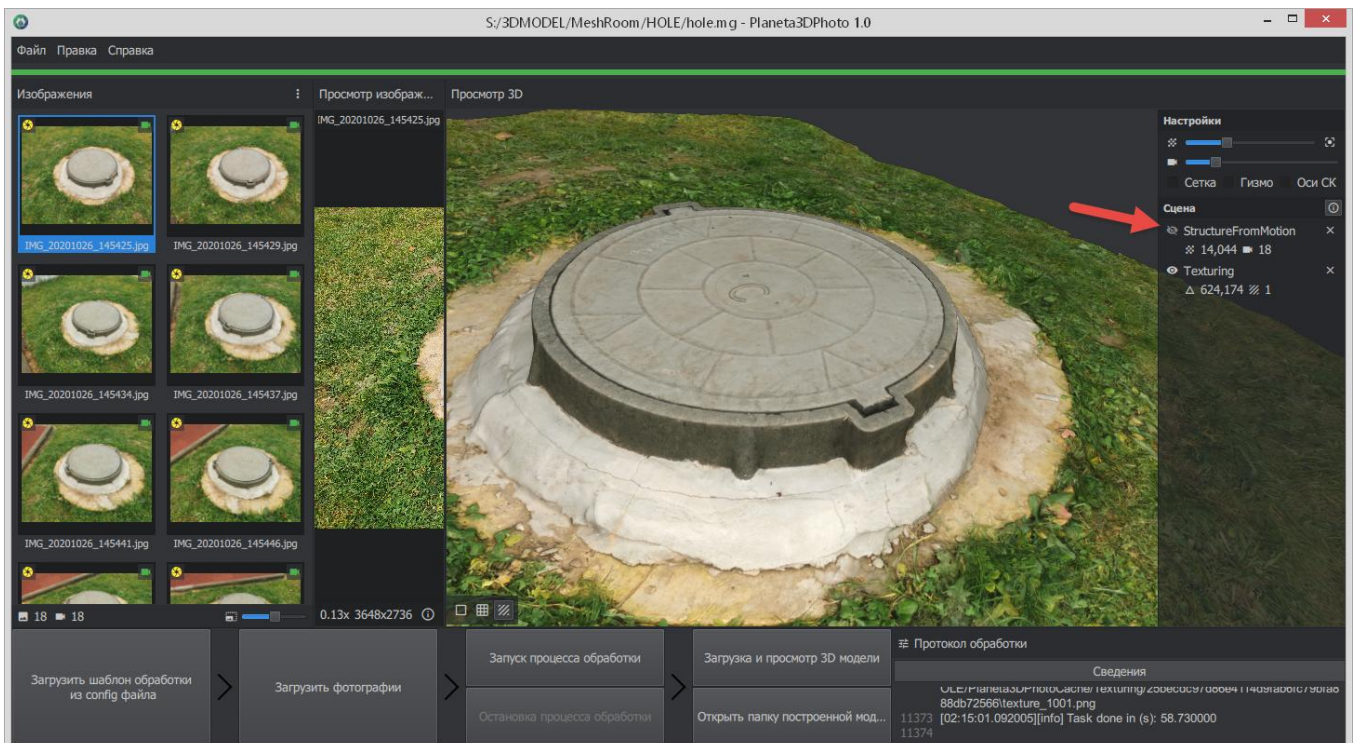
S:/3DMODEL/MeshRoom/HOLE/hole.mg - Planeta3DPhoto 1.0

Файл Правка Справка

Изображения

Просмотр изображ...

Просмотр 3D

IMG_20201026_145425.jpg

IMG_20201026_145425.jpg

IMG_20201026_145429.jpg

IMG_20201026_145434.jpg

IMG_20201026_145437.jpg

IMG_20201026_145441.jpg

IMG_20201026_145446.jpg

18 18

0.13x 3648x2736

Настройки

Сетка Гизмо Оси СК

Сцена

StructureFromMotion

14,044 18

Texturing

624,174 1

Загрузить шаблон обработки из config файла

Загрузить фотографии

Запуск процесса обработки

Остановка процесса обработки

Загрузка и просмотр 3D модели

Открыть папку построенной мод...

Протокол обработки

Сведения

OLE/Planeta3DPhotoCache/Texturing/25becdc97d6e4114d9fab6fc79bfa8 88db72566\texture_1001.png

11373 [02:15:01.092005][info] Task done in (s): 58.730000

11374